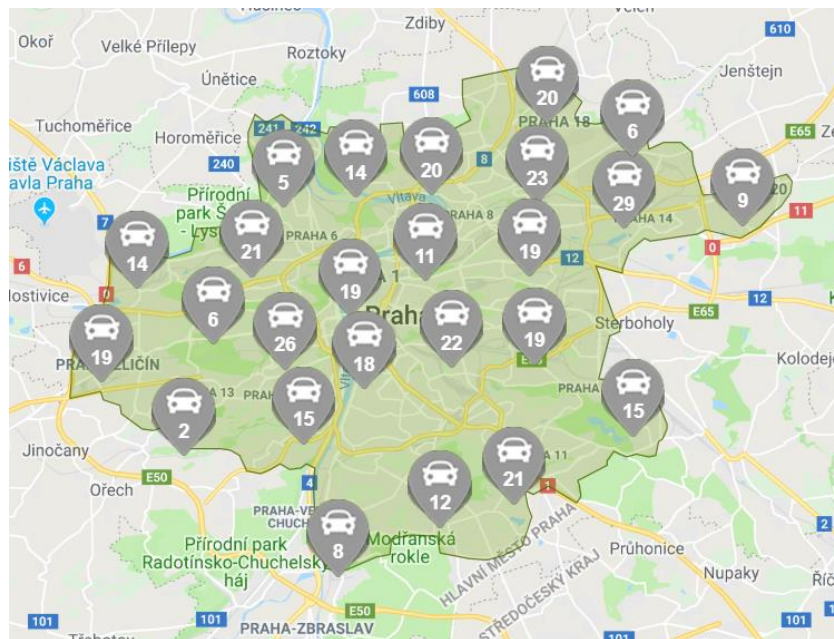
Zdiby
Okoř
Velké Přílepy
Roztoky
610
Únětice
Jenštejn
608
20
6
Tuchoměřice
Horoměřice
241
242
PRAHA 18
E65
Zе
iště Václava
avla Praha
240
5
14
20
8
23
9
Přírodní park Š
- Lys
Vltava
PRAHA 8
29
HA 14
20
11
7
21
PRAHA 6
11
19
14
12
6
A 1
19
0
lostivice
0
6
E65
12
26
Praha
22
19
Sterboholy
19
PRA
LIČÍN
18
Kolodeje
A 13
PRAHA
15
2
15
Jinočany
A 11
21
E50
4
1
12
Ořech
PRAHA-VE
CHUCH
8
Modřanská rokle
HLAVNÍ MĚSTO PRAHA
Průhonice
Přírodní park Radotínsko-Chuchelský háj
STŘEDOČESKÝ KRAJ
Nupaky
Říč
101
101
E50
101
101
PRAHA-ZBRASLAV